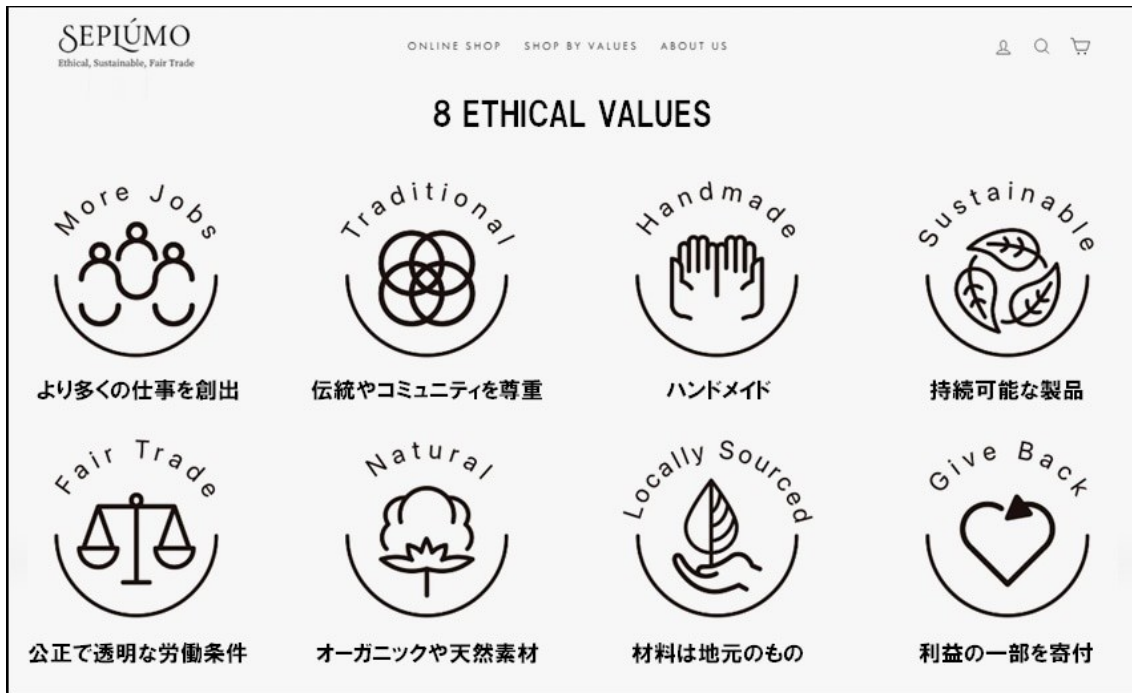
SEPLÚMO
Ethical, Sustainable, Fair Trade

ONLINE SHOP   SHOP BY VALUES   ABOUT US

8 ETHICAL VALUES

More Jobs
より多くの仕事を創出

Traditional
伝統やコミュニティを尊重

Handmade
ハンドメイド

Sustainable
持続可能な製品

Fair Trade
公正で透明な労働条件

Natural
オーガニックや天然素材

Locally Sourced
材料は地元のもの

Give Back
利益の一部を寄付